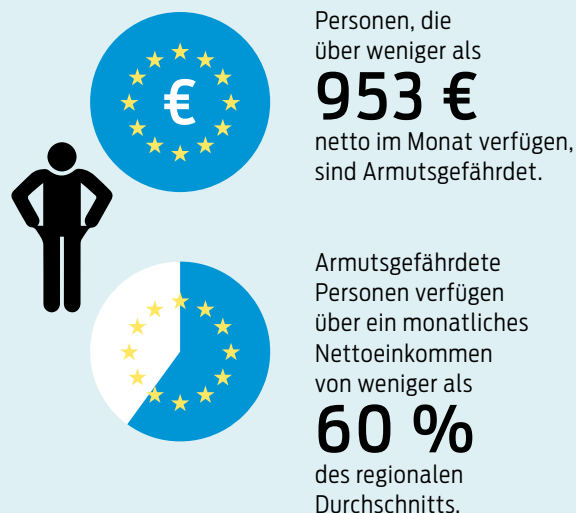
€

Personen, die über weniger als
953 €
netto im Monat verfügen, sind Armutsgefährdet.

Armutsgefährdete Personen verfügen über ein monatliches Nettoeinkommen von weniger als
60 %
des regionalen Durchschnitts.